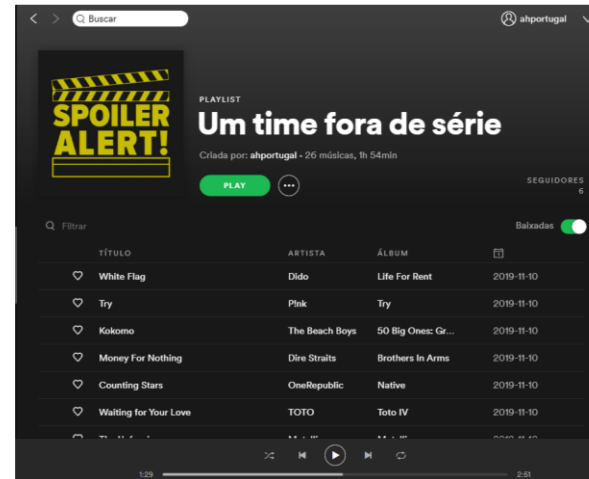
Buscar

ahportugal

SPOILER ALERT!

PLAYLIST
Um time fora de série
Criada por: ahportugal • 26 músicas, 1h 54min

PLAY

SEGUIDORES
6

Filtrar

Baixadas

| | TÍTULO | ARTISTA | ÁLBUM | |
|---|---|---|---|---|
| | White Flag | Dido | Life For Rent | 2019-11-10 |
| | Try | P!nk | Try | 2019-11-10 |
| | Kokomo | The Beach Boys | 50 Big Ones: Gr... | 2019-11-10 |
| | Money For Nothing | Dire Straits | Brothers In Arms | 2019-11-10 |
| | Counting Stars | OneRepublic | Native | 2019-11-10 |
| | Waiting for Your Love | TOTO | Toto IV | 2019-11-10 |
| | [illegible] | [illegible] | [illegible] | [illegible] |

1:29
2:51